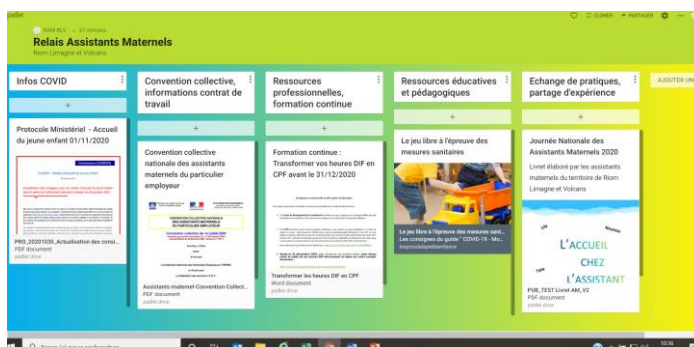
padlet

RAM RLV • 27 minutes

Relais Assistants Maternels

Riom Limagne et Volcans

CLONER PARTAGER

Infos COVID

+

Protocole Ministériel - Accueil du jeune enfant 01/11/2020

PRO_20201030_Actualisation-des-consi...

PDF document

padlet drive

Convention collective, informations contrat de travail

+

Convention collective nationale des assistants maternels du particulier employeur

CONVENTION COLLECTIVE NATIONALE DES ASSISTANTS MATERNELS DU PARTICULIER EMPLOYEUR

Assistants-maternel-Convention-Collect...

PDF document

padlet drive

Ressources professionnelles, formation continue

+

Formation continue : Transformer vos heures DIF en CPF avant le 31/12/2020

Transformer les heures DIF en CPF

Word document

padlet drive

Ressources éducatives et pédagogiques

+

Le jeu libre à l'épreuve des mesures sanitaires

Le jeu libre à l'épreuve des mesures sani...

Les consignes du guide " COVID-19 - Mo...

Ifeprendedepetiteenfance

Echange de pratiques, partage d'expérience

+

Journée Nationale des Assistants Maternels 2020

Livret élaboré par les assistants maternels du territoire de Riom Limagne et Volcans

L'ACCUEIL CHEZ L'ASSISTANT

PUB_TEST Livret AM_V2

PDF document

padlet drive

AJOUTER UN

Taper ici pour rechercher